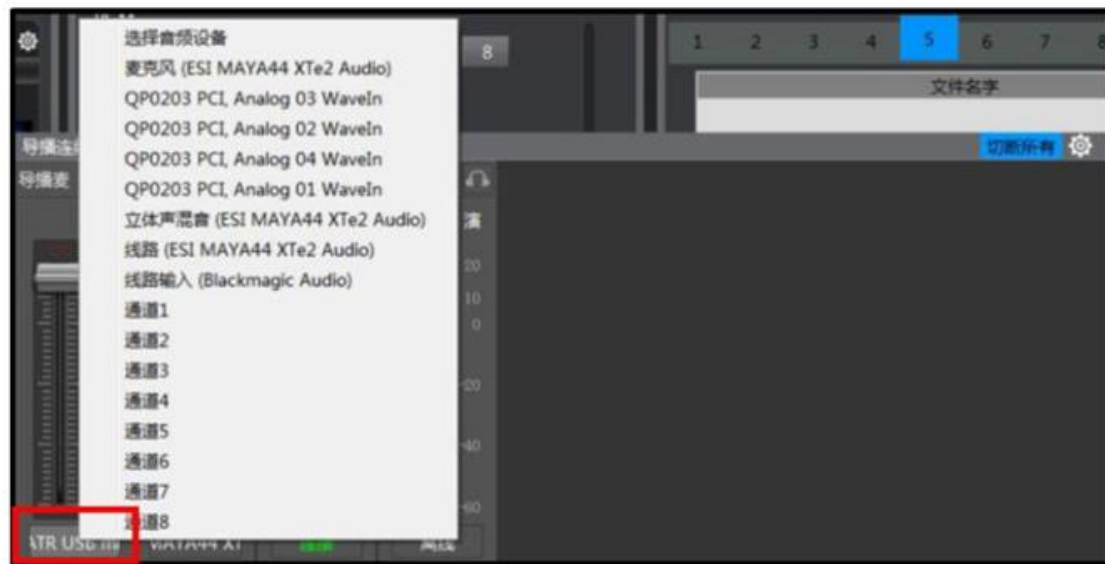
选择音频设备
麦克风 (ESI MAYA44 XTe2 Audio)
QP0203 PCI, Analog 03 WaveIn
QP0203 PCI, Analog 02 WaveIn
QP0203 PCI, Analog 04 WaveIn
QP0203 PCI, Analog 01 WaveIn
立体声混音 (ESI MAYA44 XTe2 Audio)
线路 (ESI MAYA44 XTe2 Audio)
线路输入 (Blackmagic Audio)
通道1
通道2
通道3
通道4
通道5
通道6
通道7
通道8

8
1 2 3 4 5 6 7 8
文件名字
切断所有
导播
导播麦
20
10
0
-20
-40
-60
ATR USB
MAYA44 XT
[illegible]